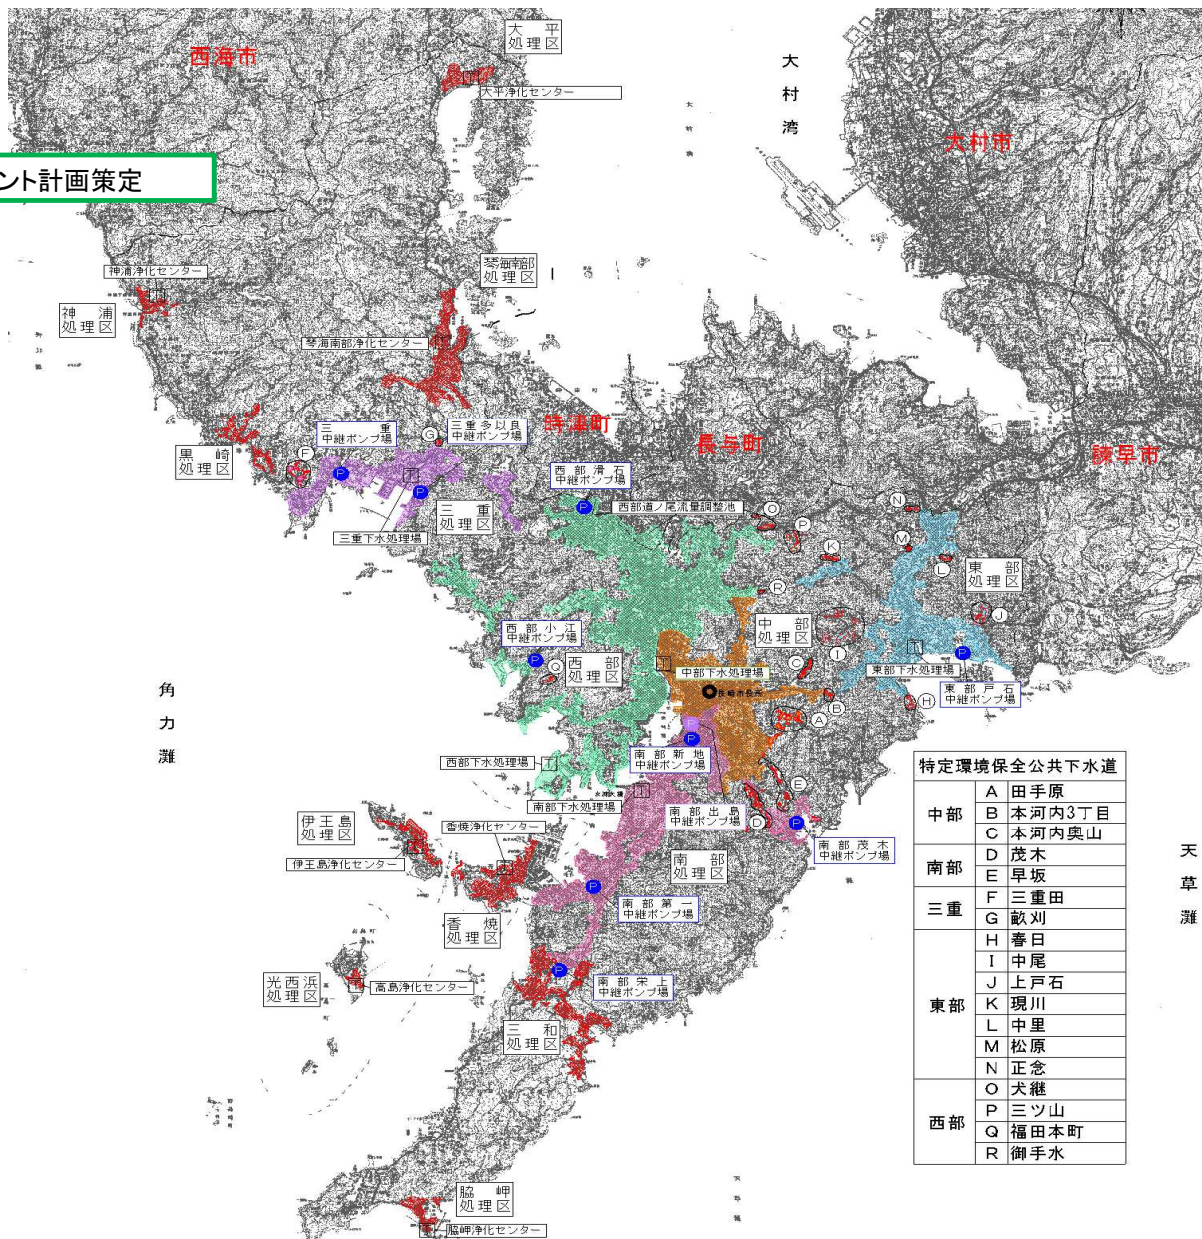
ント計画策定

西海市

大平処理区

大平浄化センター

大村湾

大村市

神浦浄化センター

琴海南部処理区

神浦処理区

琴海南部浄化センター

黒崎処理区

三重中継ポンプ場

三重多以良中継ポンプ場

時津町

長与町

諫早市

西部滑石中継ポンプ場

西部道ノ尾流量調整池

三重処理区

三重下水処理場

東部処理区

西部小江中継ポンプ場

西部処理区

中部処理区

中部下水処理場

東部下水処理場

東部戸石中継ポンプ場

角力灘

南部新地中継ポンプ場

西部下水処理場

南部下水処理場

南部出島中継ポンプ場

南部茂木中継ポンプ場

伊王島処理区

香焼浄化センター

伊王島浄化センター

南部処理区

南部第一中継ポンプ場

香焼処理区

光西浜処理区

高島浄化センター

南部宋上中継ポンプ場

三和処理区

脇岬処理区

脇岬浄化センター

天草灘

| 特定環境保全公共下水道 | | |
|---|---|---|
| 中部 | A | 田手原 |
| | B | 本河内3丁目 |
| | C | 本河内奥山 |
| 南部 | D | 茂木 |
| | E | 早坂 |
| 三重 | F | 三重田 |
| | G | 畝刈 |
| 東部 | H | 春日 |
| | I | 中尾 |
| | J | 上戸石 |
| | K | 現川 |
| | L | 中里 |
| | M | 松原 |
| | N | 正念 |
| 西部 | O | 犬継 |
| | P | 三ツ山 |
| | Q | 福田本町 |
| | R | 御手水 |